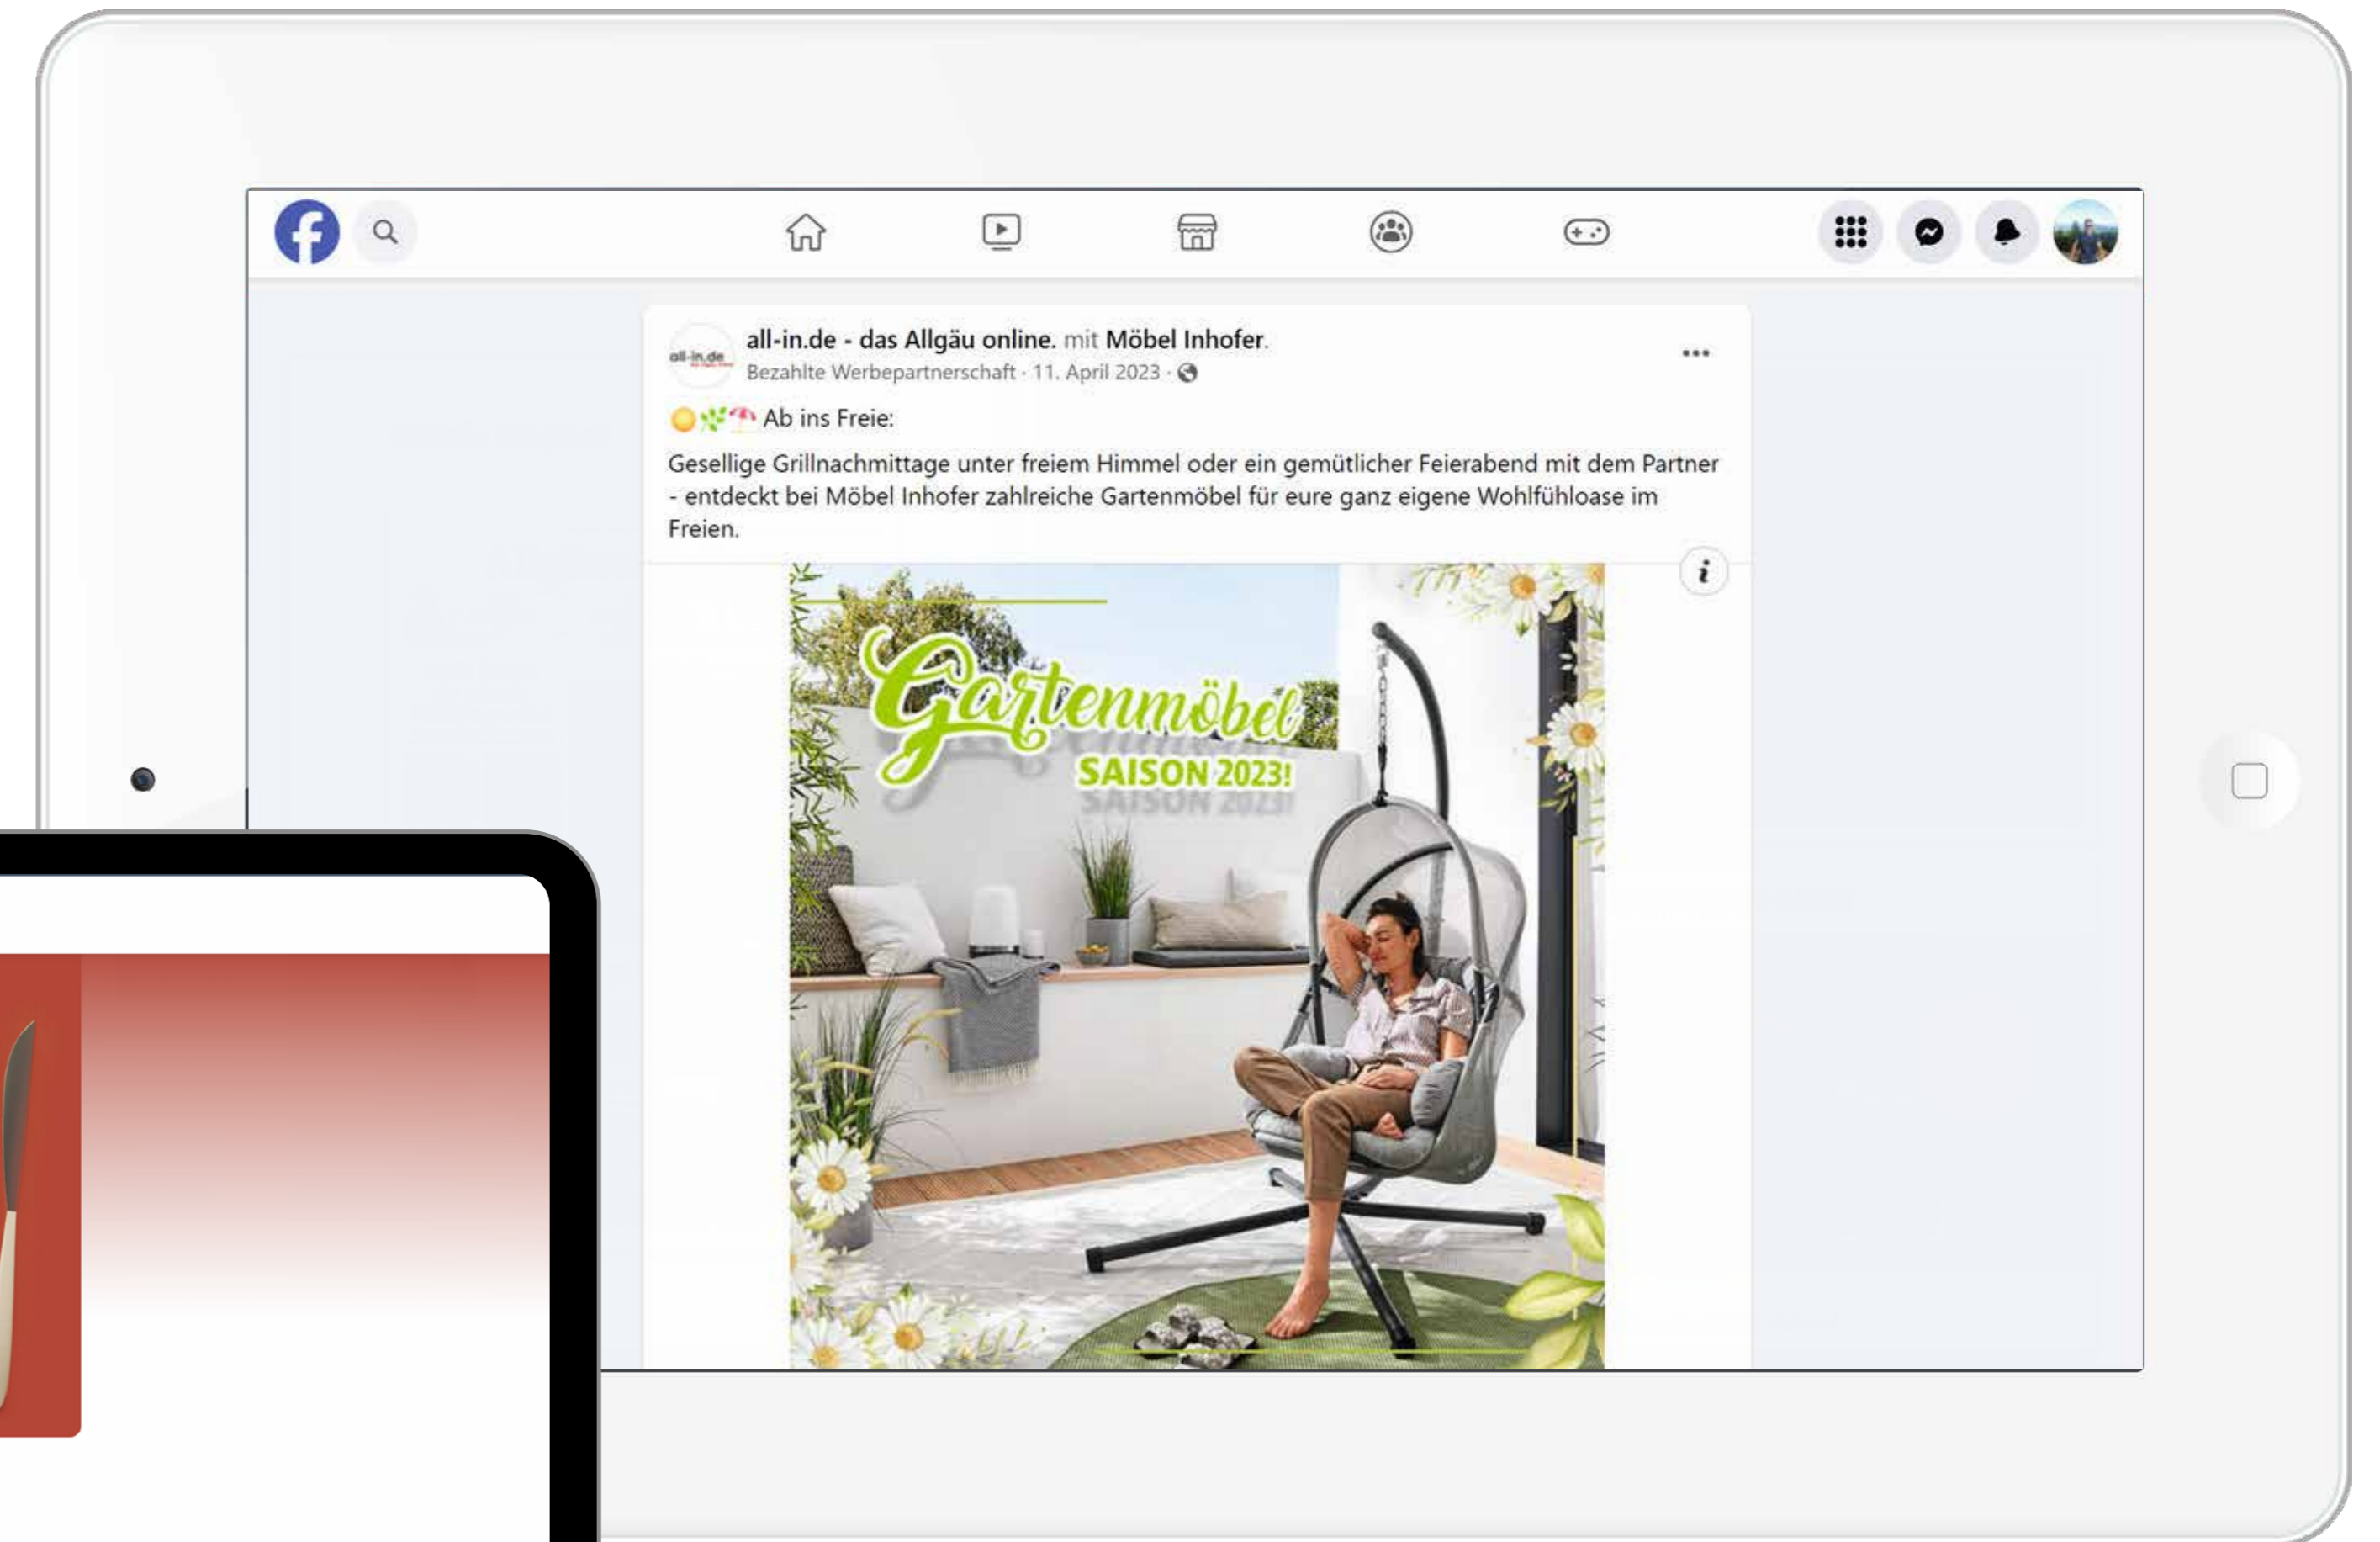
all-in.de - das Allgäu online. mit Möbel Inhofer.
Bezahlte Werbepartnerschaft · 11. April 2023 ·

Ab ins Freie:

Gesellige Grillnachmittage unter freiem Himmel oder ein gemütlicher Feierabend mit dem Partner - entdeckt bei Möbel Inhofer zahlreiche Gartenmöbel für eure ganz eigene Wohlfühloase im Freien.

Gartenmöbel
SAISON 2023!